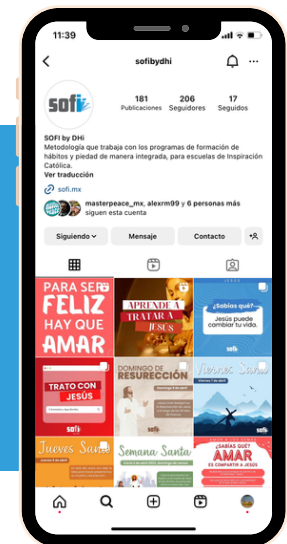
11:39

sofibydhi

sofi

181 Publicaciones
206 Seguidores
17 Seguidos

SOFI by DHi
Metodología que trabaja con los programas de formación de hábitos y piedad de manera integrada, para escuelas de Inspiración Católica.
Ver traducción

sofi.mx

masterpeace_mx, alexrm99 y 6 personas más siguen esta cuenta

Siguiendo
Mensaje
Contacto

PARA SER FELIZ HAY QUE AMAR

APRENDE A TRATAR A JESÚS

¿Sabías qué? Jesús puede cambiar tu vida.
sofi

TRATO CON JESÚS
sofi

DOMINGO DE RESURECCIÓN

Viernes Santo

Jueves Santo

Semana Santa

¿SABÍAS QUÉ? AMAR ES COMPARTIR A JESÚS